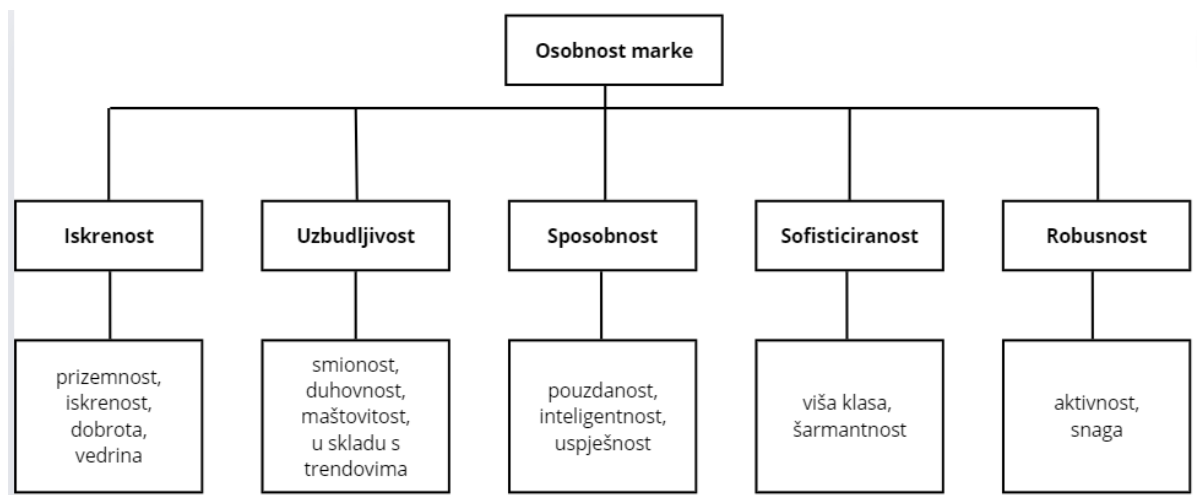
Osobnost marke

Iskrenost

prizemnost, iskrenost, dobrota, vedrina

Uzbudljivost

smionost, duhovnost, maštovitost, u skladu s trendovima

Sposobnost

pouzdanost, inteligentnost, uspješnost

Sofisticiranost

viša klasa, šarmantnost

Robusnost

aktivnost, snaga